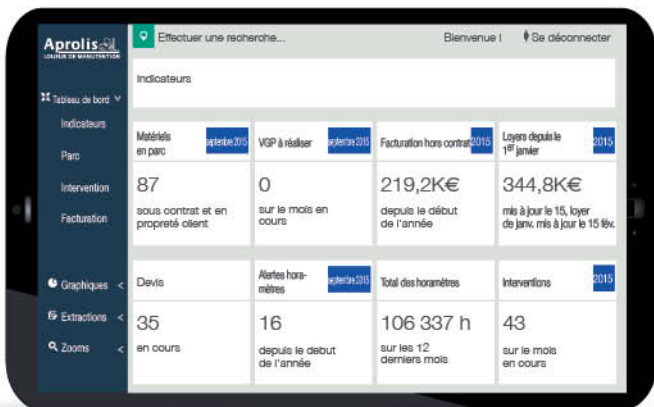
Aprolis
LOUEUR DE MANUTENTION

Effectuer une recherche...

Bienvenue ! Se déconnecter

Tableau de bord

Indicateurs

Parc

Intervention

Facturation

Graphiques

Extractions

Zooms

Indicateurs

Matériels en parc | septembre 2015

87

sous contrat et en propreté client

VGP à réaliser | septembre 2015

0

sur le mois en cours

Facturation hors contrat | 2015

219,2K€

depuis le début de l'année

Loyers depuis le 1$^{er}$ janvier | 2015

344,8K€

mis à jour le 15, loyer de janv. mis à jour le 15 fév.

Devis

35

en cours

Alertes horamètres | septembre 2015

16

depuis le debut de l'année

Total des horamètres

106 337 h

sur les 12 derniers mois

Interventions | 2015

43

sur le mois en cours